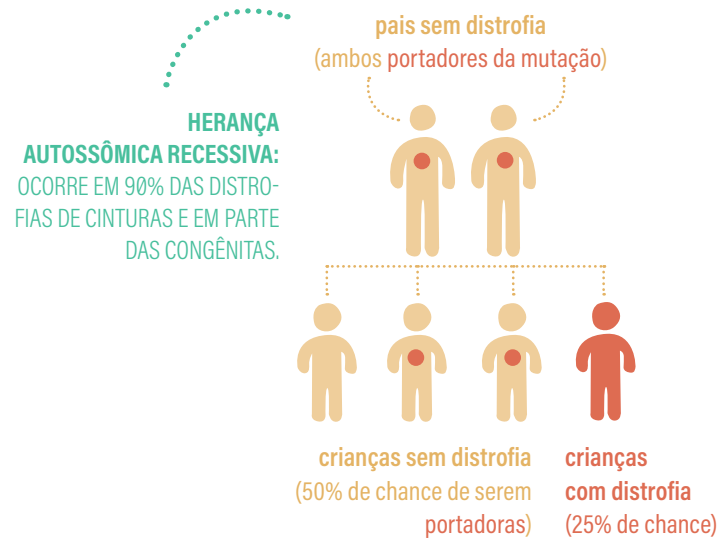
HERANÇA AUTOSSÔMICA RECESSIVA: OCORRE EM 90% DAS DISTROFIAS DE CINTURAS E EM PARTE DAS CONGÊNITAS.

pais sem distrofia
(ambos portadores da mutação)

crianças sem distrofia
(50% de chance de serem portadoras)

crianças com distrofia
(25% de chance)